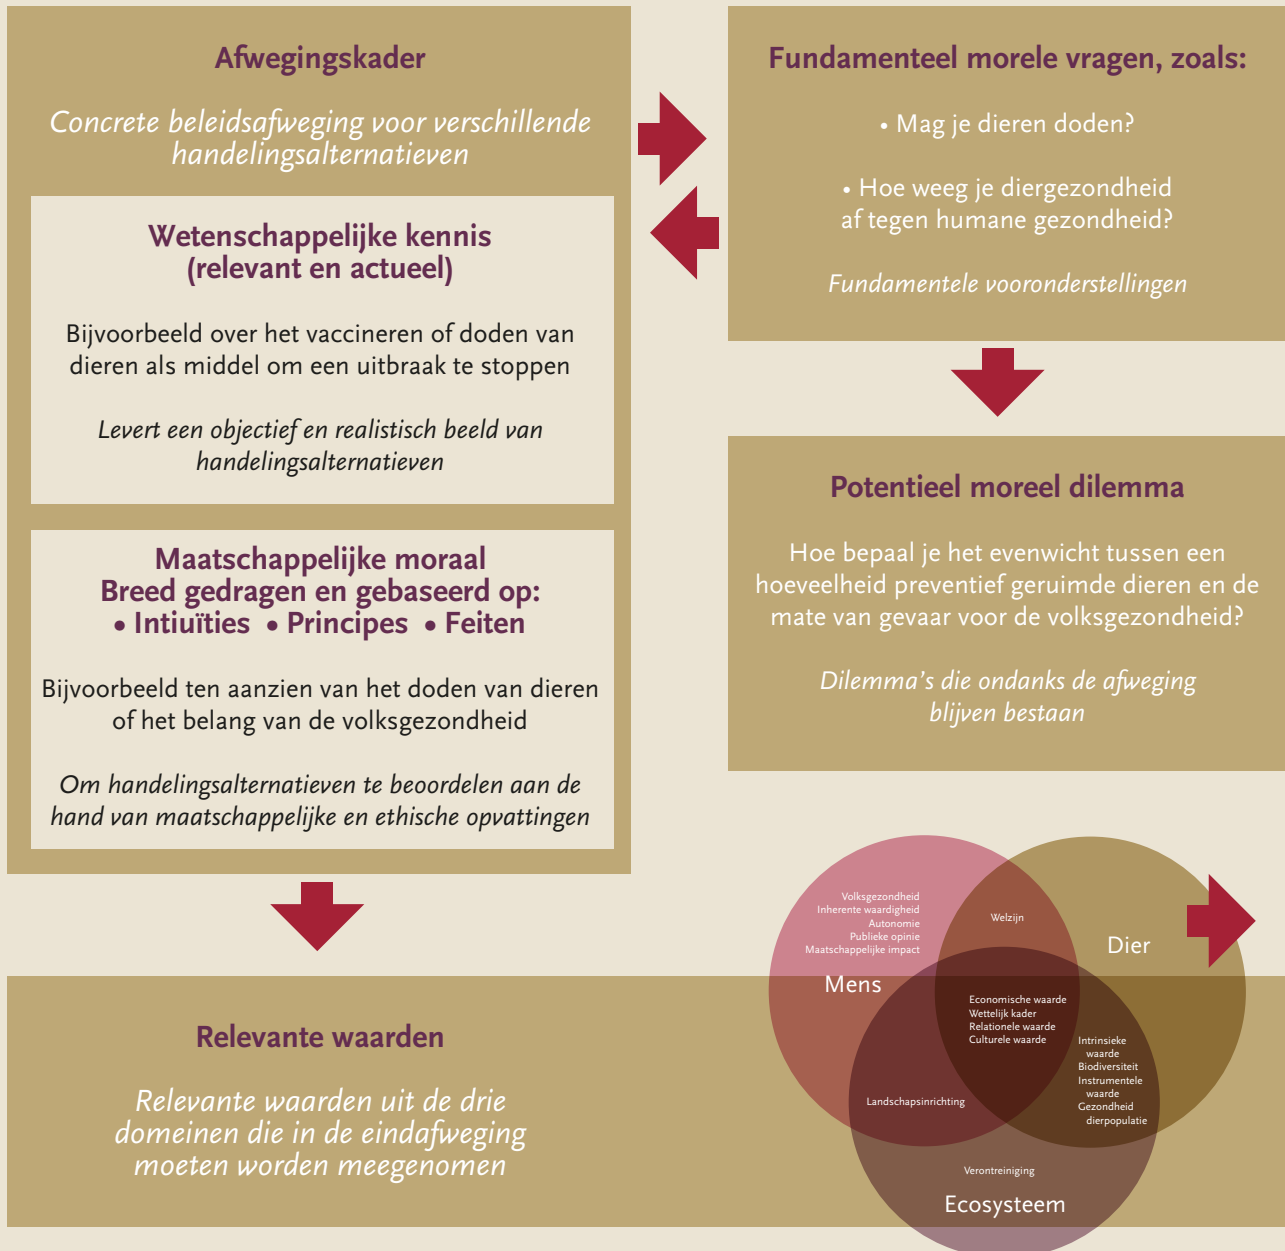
Afwegingskader

Concrete beleidsafweging voor verschillende handelingsalternatieven

Wetenschappelijke kennis (relevant en actueel)

Bijvoorbeeld over het vaccineren of doden van dieren als middel om een uitbraak te stoppen

Levert een objectief en realistisch beeld van handelingsalternatieven

Maatschappelijke moraal
Breed gedragen en gebaseerd op:
• Intuïties • Principes • Feiten

Bijvoorbeeld ten aanzien van het doden van dieren of het belang van de volksgezondheid

Om handelingsalternatieven te beoordelen aan de hand van maatschappelijke en ethische opvattingen

Fundamenteel morele vragen, zoals:

• Mag je dieren doden?

• Hoe weeg je diergezondheid af tegen humane gezondheid?

Fundamentele vooronderstellingen

Potentieel moreel dilemma

Hoe bepaal je het evenwicht tussen een hoeveelheid preventief geruimde dieren en de mate van gevaar voor de volksgezondheid?

Dilemma's die ondanks de afweging blijven bestaan

Relevante waarden

Relevante waarden uit de drie domeinen die in de eindafweging moeten worden meegenomen

Volksgezondheid
Inherente waardigheid
Autonomie
Publieke opinie
Maatschappelijke impact

Welzijn

Mens

Dier

Economische waarde
Wettelijk kader
Relationele waarde
Culturele waarde

Intrinsieke waarde
Biodiversiteit
Instrumentele waarde
Gezondheid dierpopulatie

Landschapsinrichting

Verontreiniging

Ecosysteem